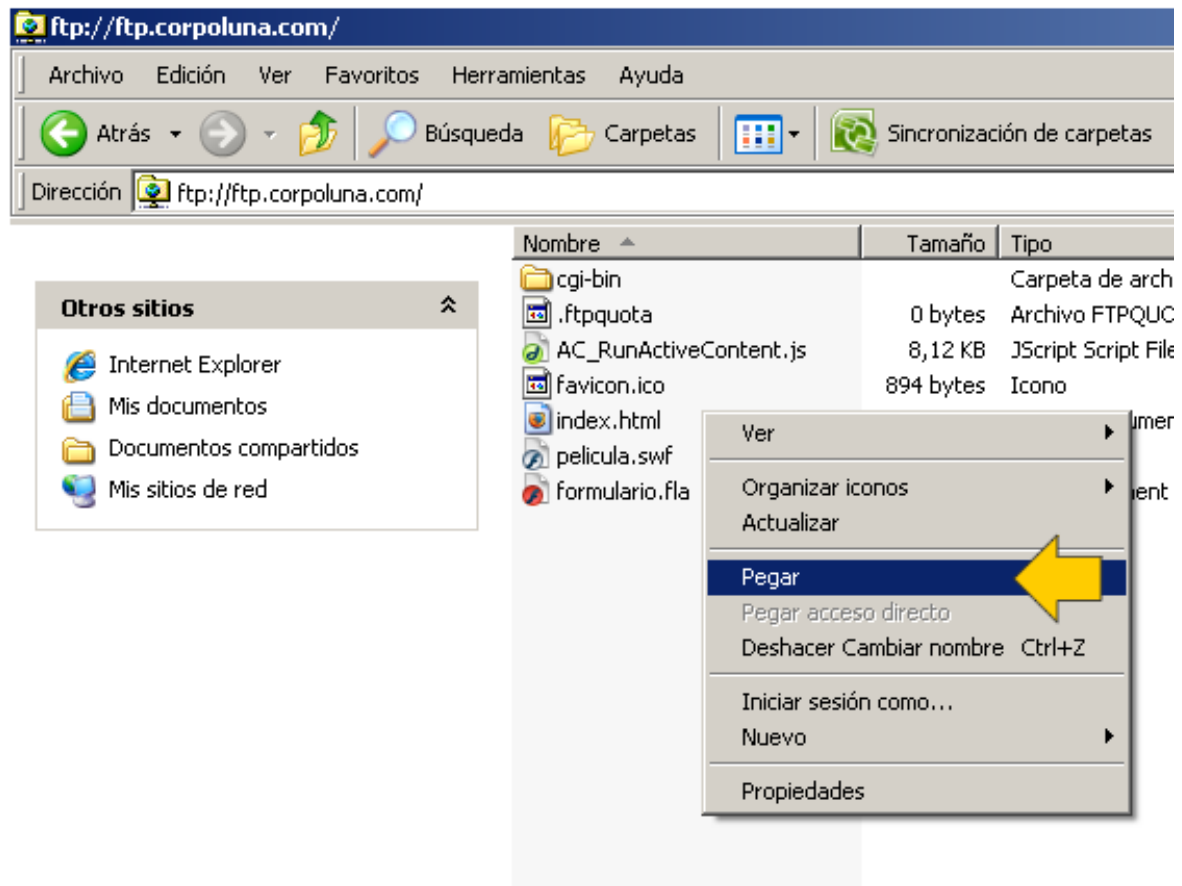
ftp://ftp.corpoluna.com/

Archivo Edición Ver Favoritos Herramientas Ayuda

Atrás Búsqueda Carpetas Sincronización de carpetas

Dirección ftp://ftp.corpoluna.com/

Otros sitios

Internet Explorer
Mis documentos
Documentos compartidos
Mis sitios de red

| Nombre | Tamaño | Tipo |
|---|---|---|
| cgi-bin | | Carpeta de arch |
| .ftpquota | 0 bytes | Archivo FTPQUC |
| AC_RunActiveContent.js | 8,12 KB | JScript Script File |
| favicon.ico | 894 bytes | Icono |
| index.html | | umer |
| pelicula.swf | | |
| formulario.fla | | ent |

Ver
Organizar iconos
Actualizar
Pegar
Pegar acceso directo
Deshacer Cambiar nombre Ctrl+Z
Iniciar sesión como...
Nuevo
Propiedades